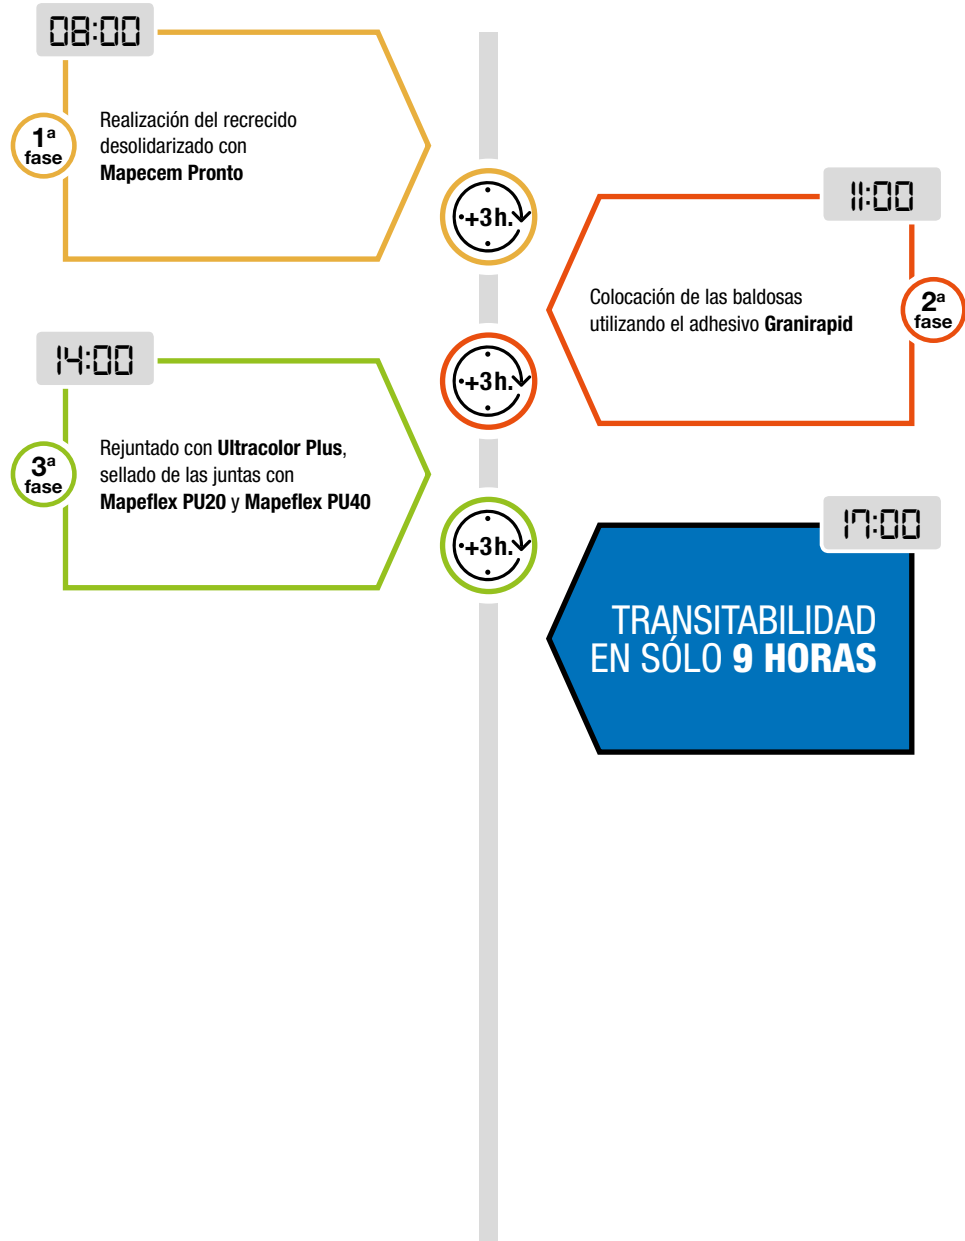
08:00

1ª fase

Realización del recrecido desolidarizado con **Mapecem Pronto**

+3h.

11:00

2ª fase

Colocación de las baldosas utilizando el adhesivo **Granirapid**

+3h.

14:00

3ª fase

Rejuntado con **Ultracolor Plus**, sellado de las juntas con **Mapeflex PU20** y **Mapeflex PU40**

+3h.

17:00

TRANSITABILIDAD EN SÓLO **9 HORAS**